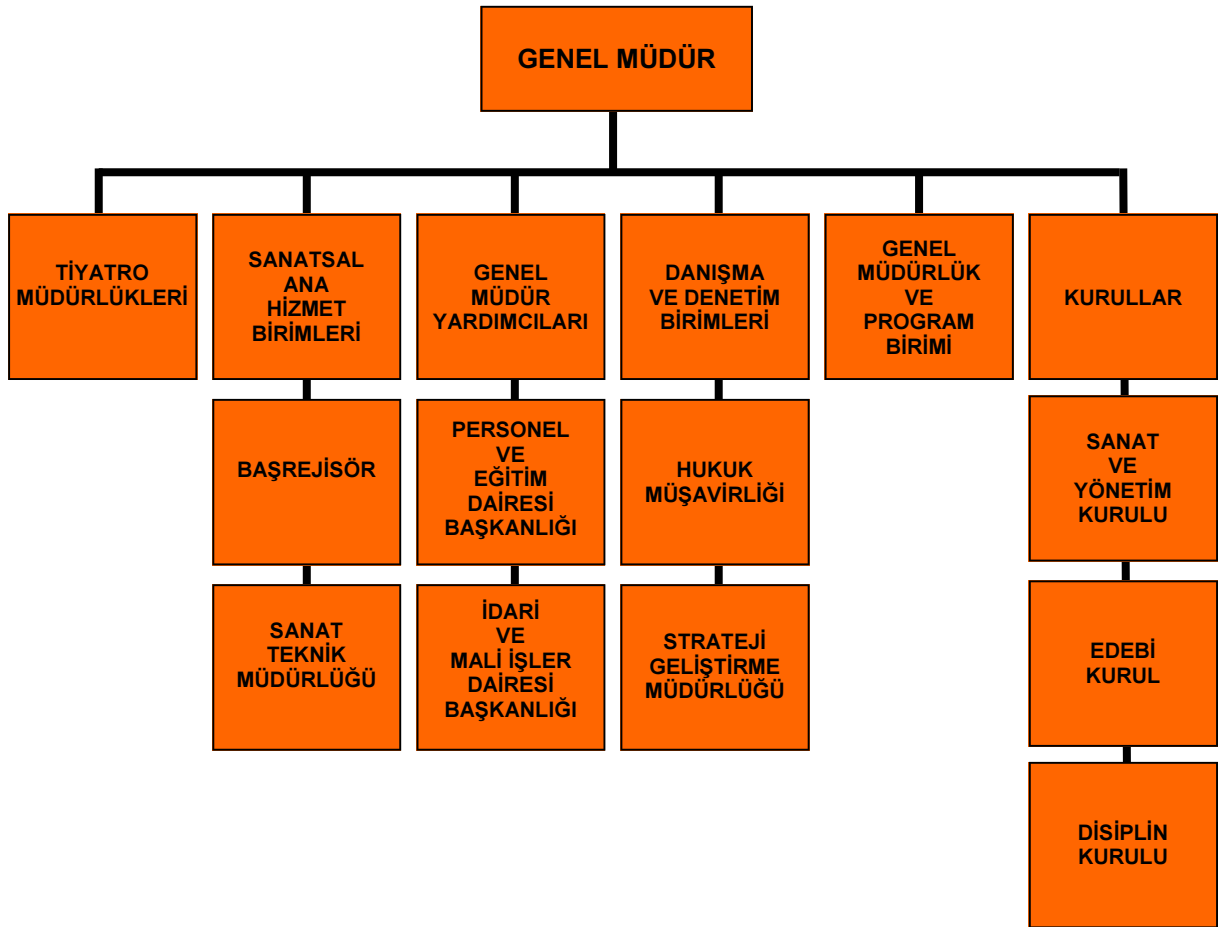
GENEL MÜDÜR

TİYATRO MÜDÜRLÜKLERİ

SANATSAL ANA HİZMET BİRİMLERİ

BAŞREJİSÖR

SANAT TEKNİK MÜDÜRLÜĞÜ

GENEL MÜDÜR YARDIMCILARI

PERSONEL VE EĞİTİM DAİRESİ BAŞKANLIĞI

İDARİ VE MALİ İŞLER DAİRESİ BAŞKANLIĞI

DANIŞMA VE DENETİM BİRİMLERİ

HUKUK MÜŞAVİRLİĞİ

STRATEJİ GELİŞTİRME MÜDÜRLÜĞÜ

GENEL MÜDÜRLÜK VE PROGRAM BİRİMİ

KURULLAR

SANAT VE YÖNETİM KURULU

EDEBİ KURUL

DİSİPLİN KURULU